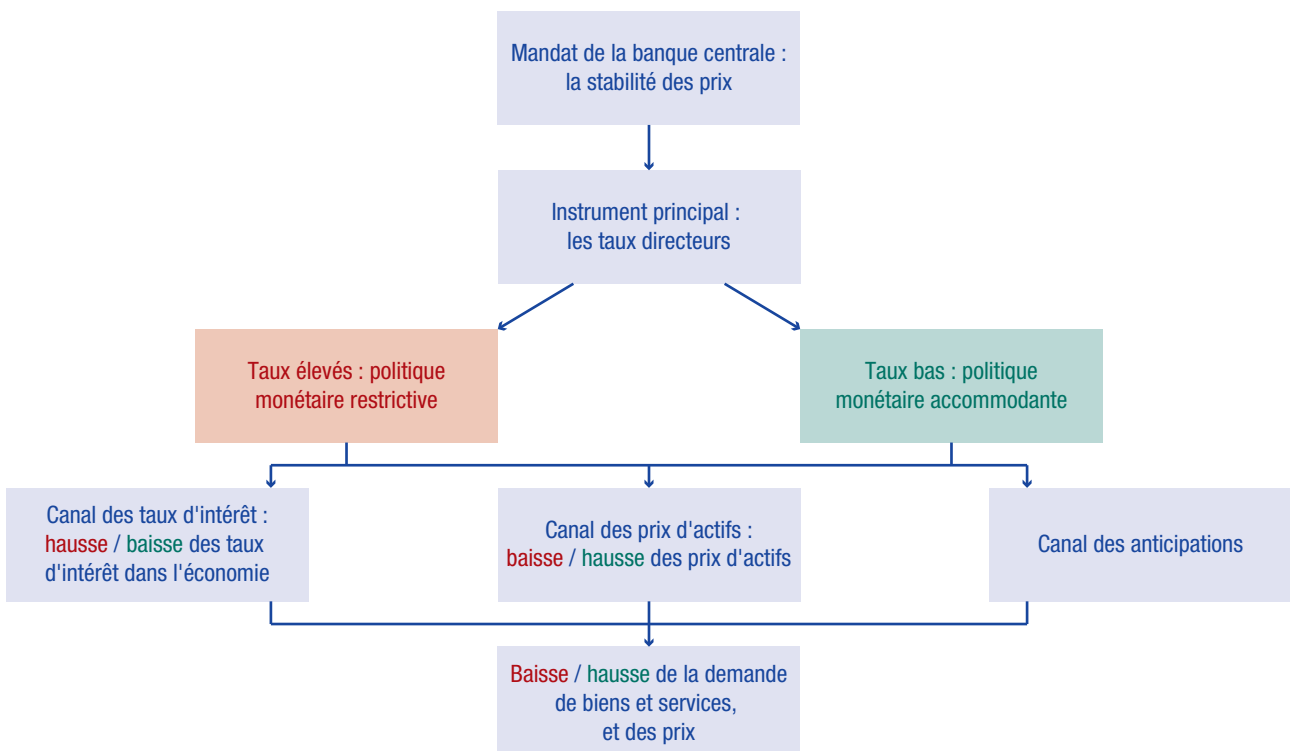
Mandat de la banque centrale : la stabilité des prix

Instrument principal : les taux directeurs

Taux élevés : politique monétaire restrictive

Taux bas : politique monétaire accommodante

Canal des taux d'intérêt : hausse / baisse des taux d'intérêt dans l'économie

Canal des prix d'actifs : baisse / hausse des prix d'actifs

Canal des anticipations

Baisse / hausse de la demande de biens et services, et des prix